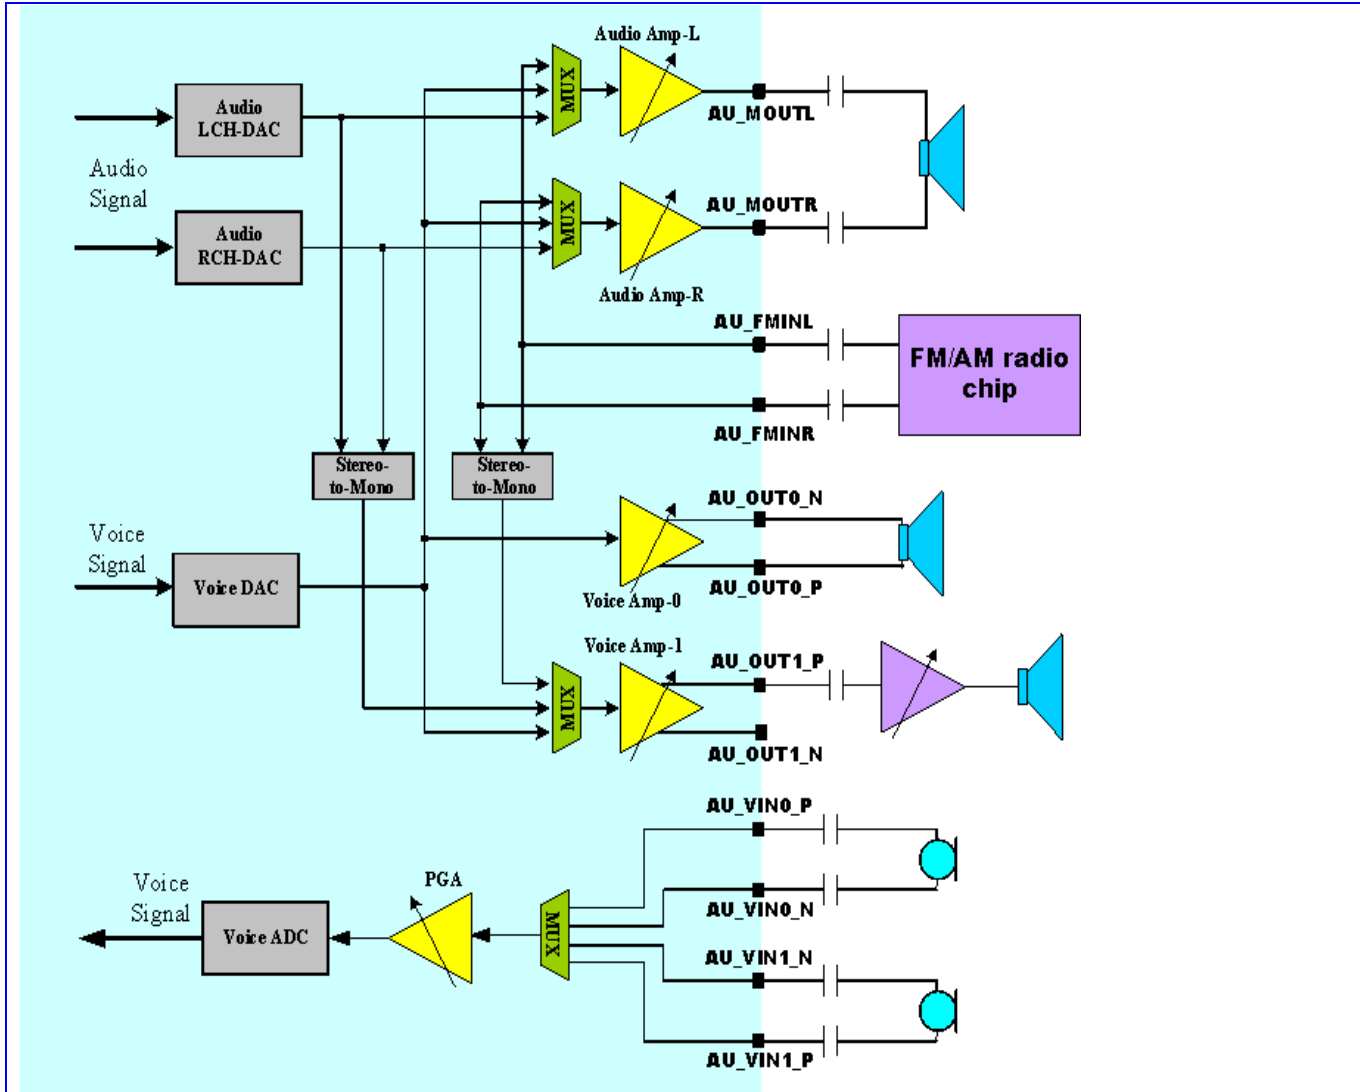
Audio Amp-L
Audio LCH-DAC
MUX
AU_MOUTL
Audio Signal
Audio RCH-DAC
MUX
AU_MOUTR
Audio Amp-R
AU_FMINL
FM/AM radio chip
AU_FMINR
Stereo-to-Mono
Stereo-to-Mono
AU_OUT0_N
Voice Signal
Voice DAC
AU_OUT0_P
Voice Amp-0
Voice Amp-1
AU_OUT1_P
MUX
AU_OUT1_N
AU_VIN0_P
Voice Signal
PGA
Voice ADC
MUX
AU_VIN0_N
AU_VIN1_N
AU_VIN1_P